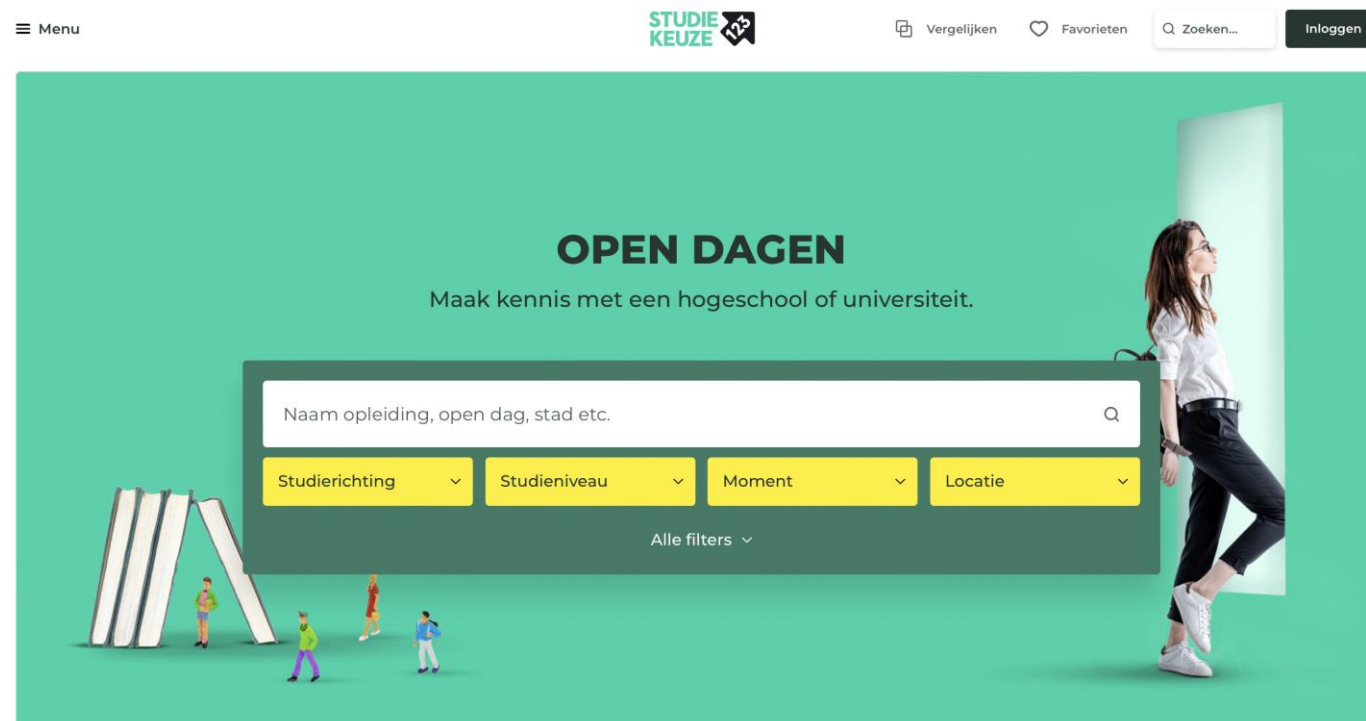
≡ Menu

STUDIE KEUZE 123

Vergelijken Favorieten Zoeken... Inloggen

OPEN DAGEN

Maak kennis met een hogeschool of universiteit.

Naam opleiding, open dag, stad etc.

Studierichting

Studieniveau

Moment

Locatie

Alle filters